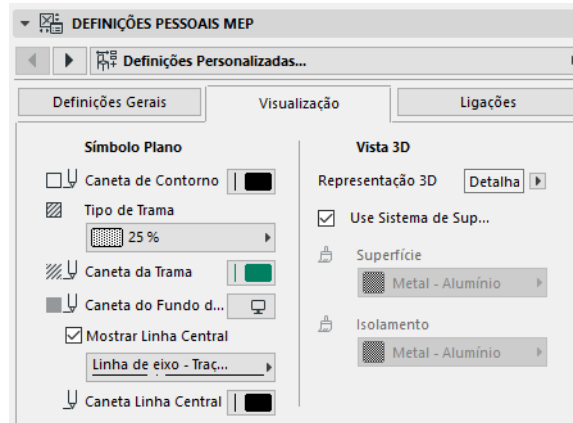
DEFINIÇÕES PESSOAIS MEP

Definições Personalizadas...

Definições Gerais | Visualização | Ligações

Símbolo Plano

Caneta de Contorno

Tipo de Trama

25 %

Caneta da Trama

Caneta do Fundo d...

Mostrar Linha Central

Linha de eixo - Traç...

Caneta Linha Central

Vista 3D

Representação 3D Detalha

Use Sistema de Sup...

Superfície

Metal - Alumínio

Isolamento

Metal - Alumínio